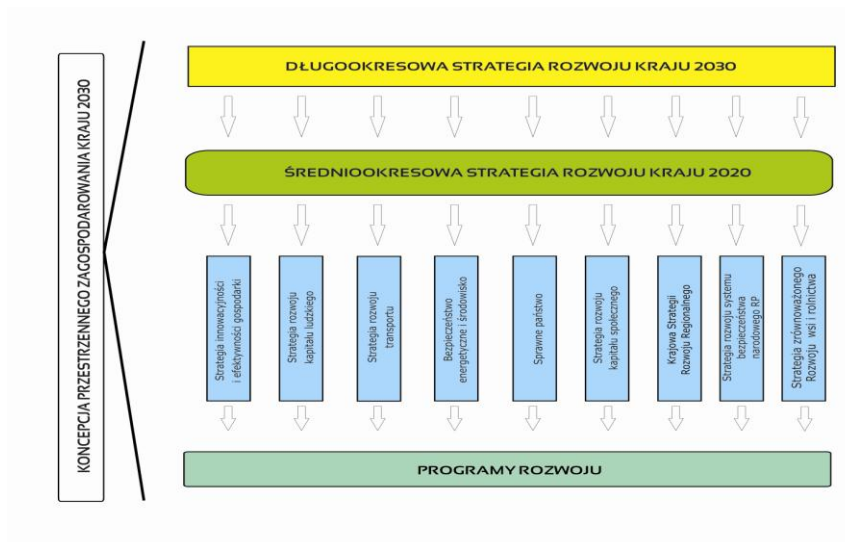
KONCEPCJA PRZESTRZENNEGO ZAGOSPODAROWANIA KRAJU 2030

DŁUGOOKRESOWA STRATEGIA ROZWOJU KRAJU 2030

ŚREDNIOOKRESOWA STRATEGIA ROZWOJU KRAJU 2020

Strategia innowacyjności i efektywności gospodarki

Strategia rozwoju kapitału ludzkiego

Strategia rozwoju transportu

Bezpieczeństwo energetyczne i środowisko

Sprawne państwo

Strategia rozwoju kapitału społecznego

Krajowa Strategii Rozwoju Regionalnego

Strategia rozwoju systemu bezpieczeństwa narodowego RP

Strategia zrównoważonego Rozwoju wsi i rolnictwa

PROGRAMY ROZWOJU